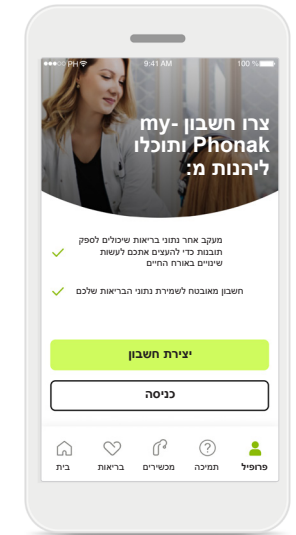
PH 9:41 AM 100 %

צרו חשבון my-Phonak ותוכלו ליהנות מ:

מעקב אחר נתוני בריאות שיכולים לספק תובנות כדי להעצים אתכם לעשות שינויים באורח החיים

חשבון מאובטח לשמירת נתוני הבריאות שלכם

יצירת חשבון

כניסה

פרופיל
תמיכה
מכשירים
בריאות
בית